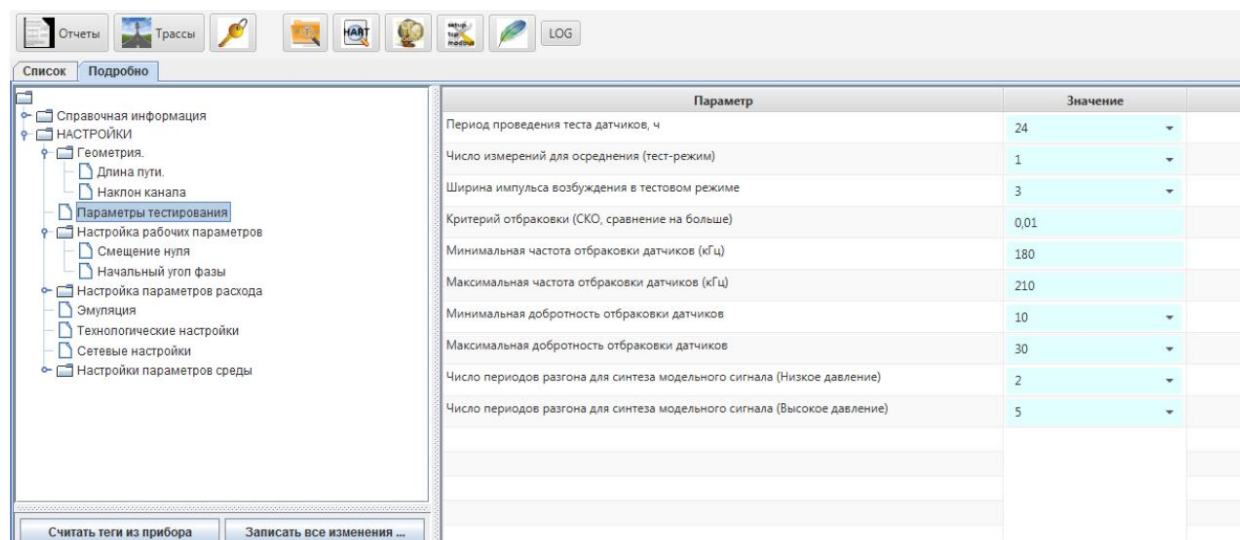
Отчеты Трассы HART setup tcp modbus LOG

Список Подробно

Справочная информация
НАСТРОЙКИ
Геометрия.
Длина пути.
Наклон канала
Параметры тестирования
Настройка рабочих параметров
Смещение нуля
Начальный угол фазы
Настройка параметров расхода
Эмуляция
Технологические настройки
Сетевые настройки
Настройки параметров среды

| Параметр | Значение |
|---|---|
| Период проведения теста датчиков, ч | 24 |
| Число измерений для осреднения (тест-режим) | 1 |
| Ширина импульса возбуждения в тестовом режиме | 3 |
| Критерий отбраковки (СКО, сравнение на больше) | 0,01 |
| Минимальная частота отбраковки датчиков (кГц) | 180 |
| Максимальная частота отбраковки датчиков (кГц) | 210 |
| Минимальная добротность отбраковки датчиков | 10 |
| Максимальная добротность отбраковки датчиков | 30 |
| Число периодов разгона для синтеза модельного сигнала (Низкое давление) | 2 |
| Число периодов разгона для синтеза модельного сигнала (Высокое давление) | 5 |

Считать теги из прибора Записать все изменения ...